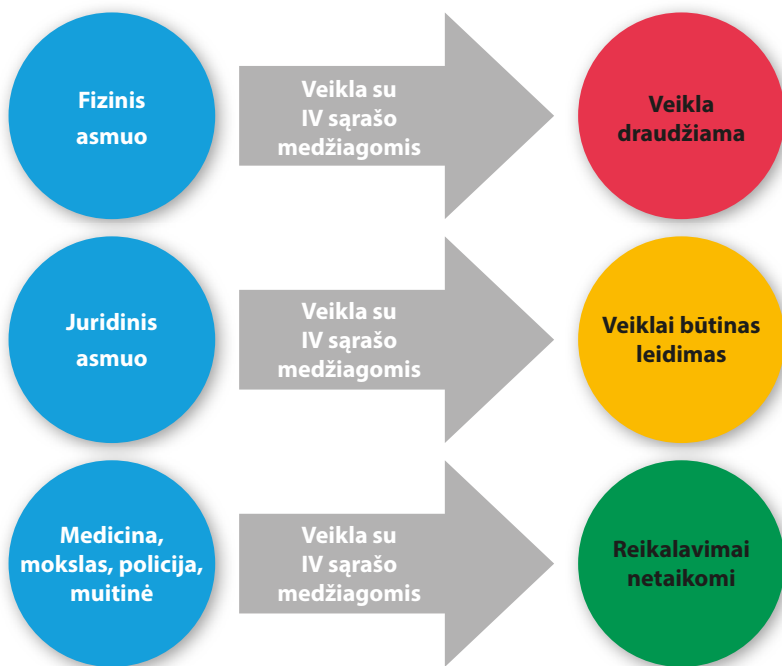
Fizinis asmuo

Veikla su IV sąrašo medžiagomis

Veikla draudžiama

Juridinis asmuo

Veikla su IV sąrašo medžiagomis

Veiklai būtinas leidimas

Medicina, mokslas, policija, muitinė

Veikla su IV sąrašo medžiagomis

Reikalavimai netaikomi